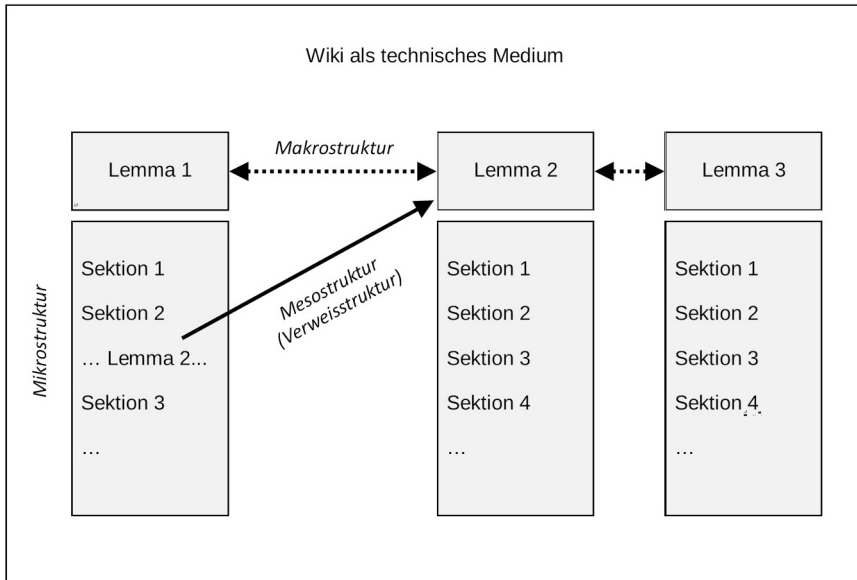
Wiki als technisches Medium

Makrostruktur

Lemma 1

Lemma 2

Lemma 3

Mikrostruktur

Sektion 1
Sektion 2
… Lemma 2...
Sektion 3
…

Mesostruktur (Verweisstruktur)

Sektion 1
Sektion 2
Sektion 3
Sektion 4
…

Sektion 1
Sektion 2
Sektion 3
Sektion 4
…